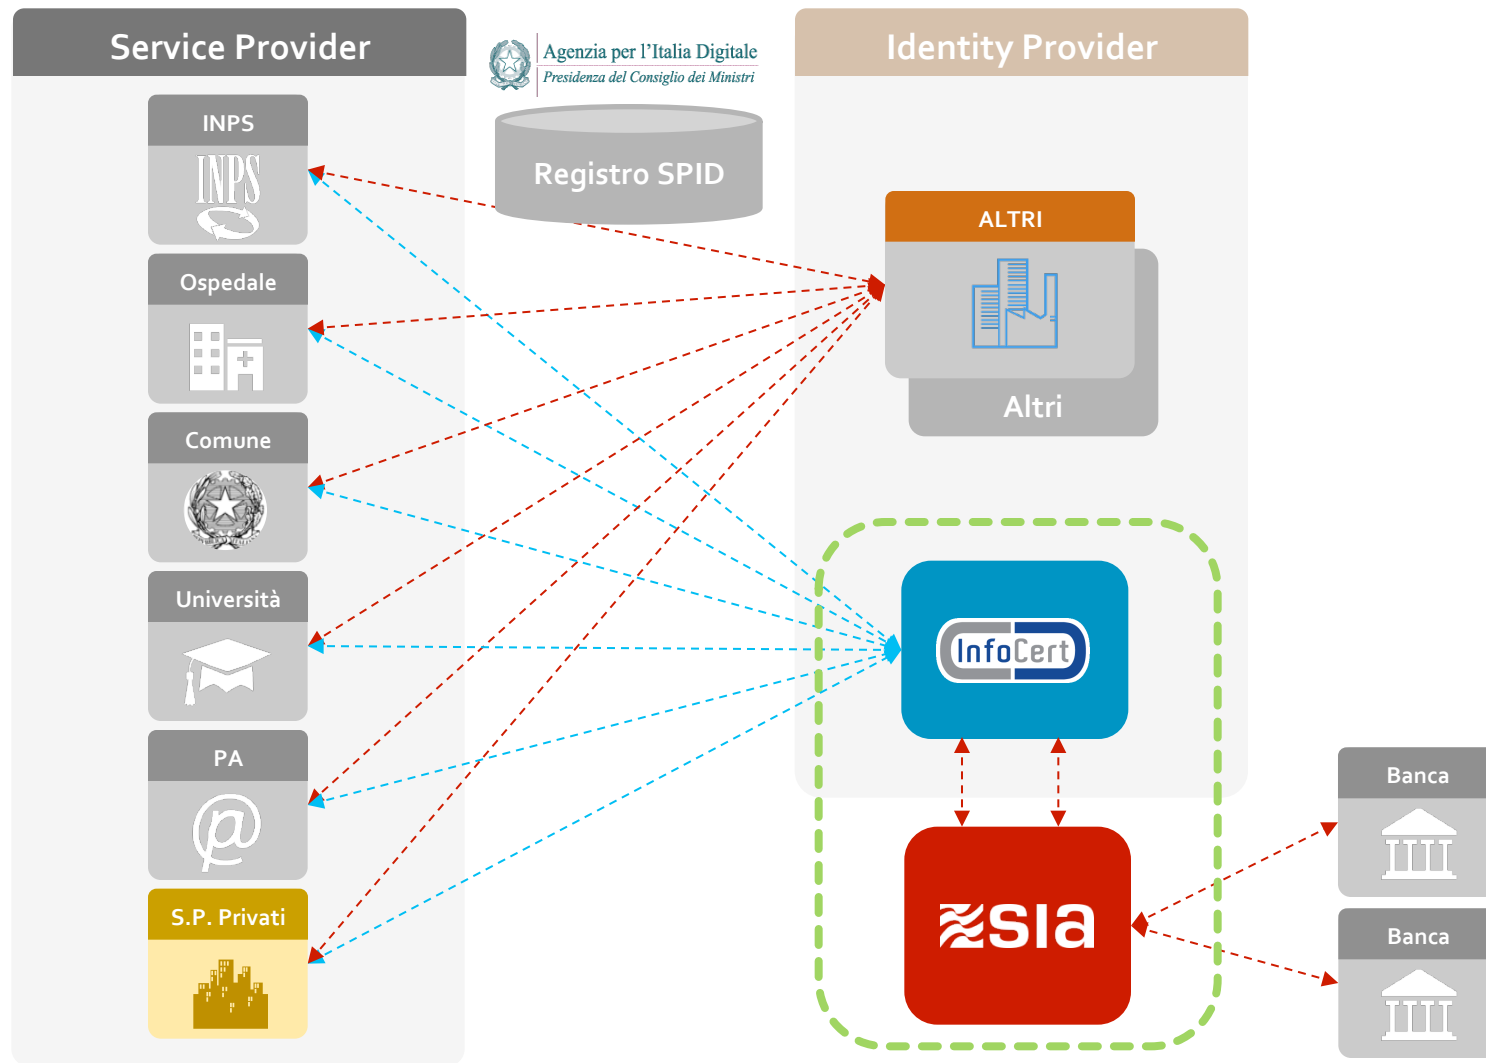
Service Provider

Agenzia per l'Italia Digitale
Presidenza del Consiglio dei Ministri

Registro SPID

Identity Provider

INPS

INPS

Ospedale

Comune

Università

PA

S.P. Privati

ALTRI

Altri

InfoCert

SIA

Banca

Banca